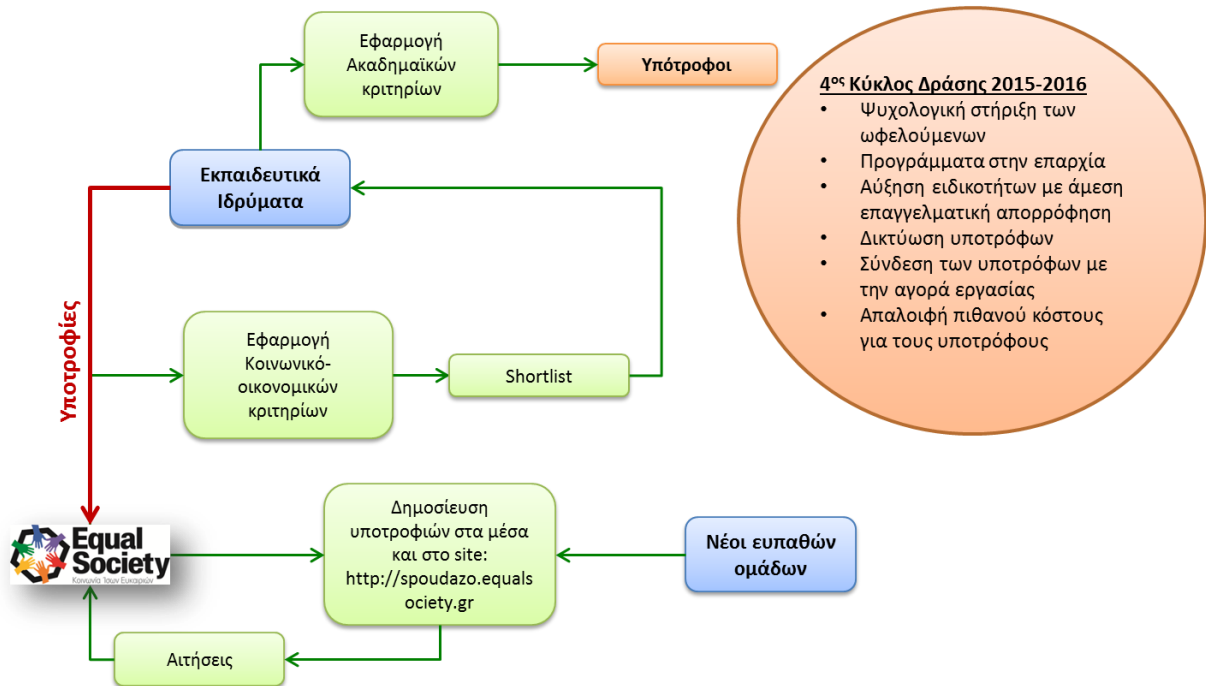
Εφαρμογή Ακαδημαϊκών κριτηρίων

Υπότροφοι

4ος Κύκλος Δράσης 2015-2016
• Ψυχολογική στήριξη των ωφελούμενων
• Προγράμματα στην επαρχία
• Αύξηση ειδικοτήτων με άμεση επαγγελματική απορρόφηση
• Δικτύωση υποτρόφων
• Σύνδεση των υποτρόφων με την αγορά εργασίας
• Απαλοιφή πιθανού κόστους για τους υποτρόφους

Εκπαιδευτικά Ιδρύματα

Υποτροφίες

Εφαρμογή Κοινωνικό-οικονομικών κριτηρίων

Shortlist

Equal Society
Κοινωνία Των Ευκαιριών

Δημοσίευση υποτροφιών στα μέσα και στο site: http://spoudazo.equalsociety.gr

Νέοι ευπαθών ομάδων

Αιτήσεις